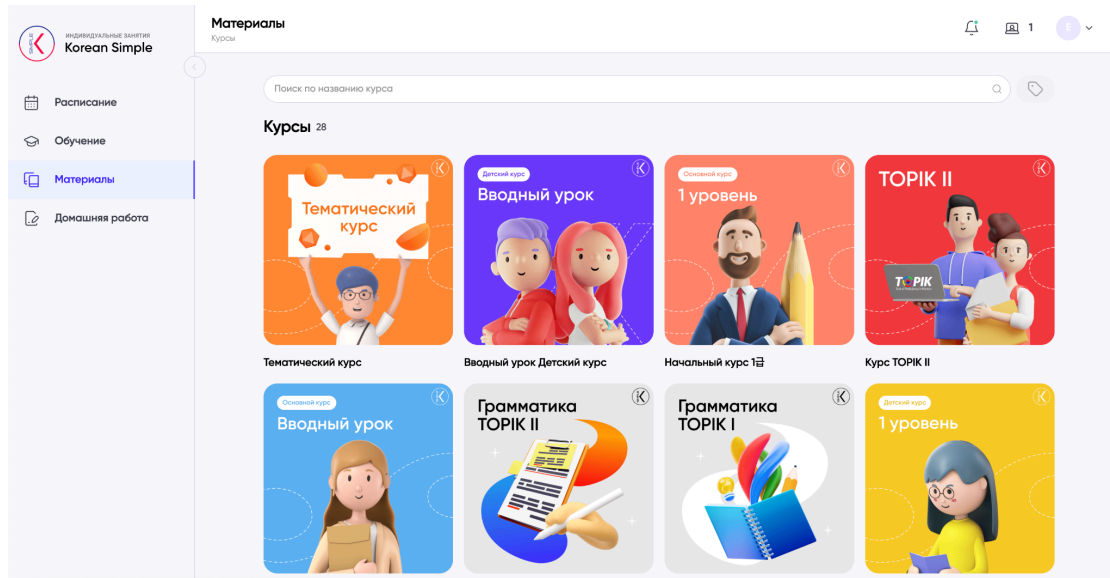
ИНДИВИДУАЛЬНЫЕ ЗАНЯТИЯ
Korean Simple

Расписание
Обучение
Материалы
Домашняя работа

Материалы
Курсы

1
E

Поиск по названию курса

Курсы 28

Тематический курс
Тематический курс

Детский курс
Вводный урок
Вводный урок Детский курс

Основной курс
1 уровень
Начальный курс 1급

TOPIK II
TOPIK
Курс TOPIK II

Основной курс
Вводный урок

Грамматика TOPIK II

Грамматика TOPIK I

Детский курс
1 уровень